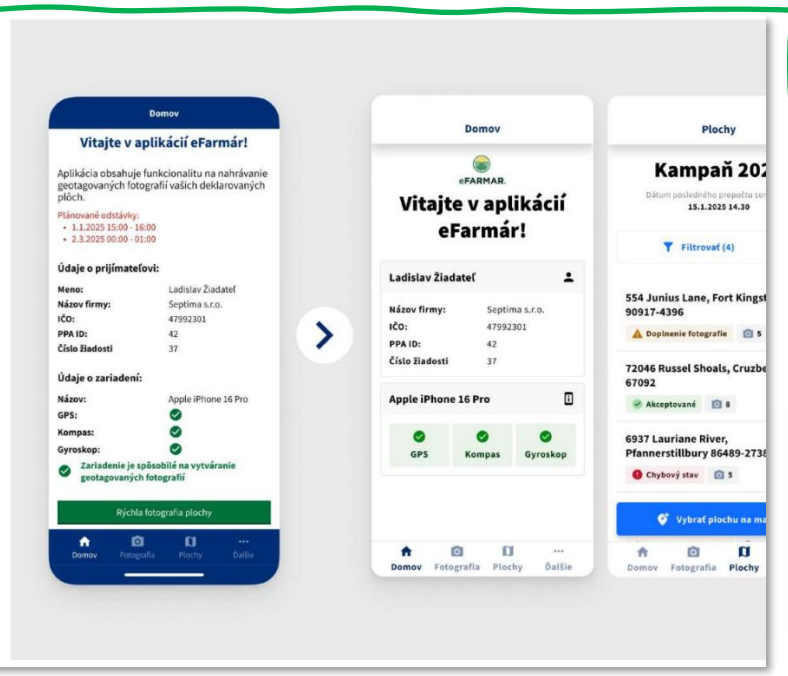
Domov

Vitajte v aplikácií eFarmár!

Aplikácia obsahuje funkcionalitu na nahrávanie geotagovaných fotografií vašich deklarovaných plôch.

Plánované odstávky:
• 1.1.2025 15:00 - 16:00
• 2.3.2025 00:00 - 01:00

Údaje o prijímateľovi:

| Meno: | Ladislav Žiadateľ |
|---|---|
| Názov firmy: | Septima s.r.o. |
| IČO: | 47992301 |
| PPA ID: | 42 |
| Číslo žiadosti | 37 |

Údaje o zariadení:

Názov: Apple iPhone 16 Pro
GPS:
Kompas:
Gyroskop:

Zariadenie je spôsobilé na vytváranie geotagovaných fotografií

Rýchla fotografia plochy

Domov Fotografia Plochy Ďalšie

Domov

eFARMAR

Vitajte v aplikácií eFarmár!

Ladislav Žiadateľ

| Názov firmy: | Septima s.r.o. |
|---|---|
| IČO: | 47992301 |
| PPA ID: | 42 |
| Číslo žiadosti | 37 |

Apple iPhone 16 Pro

GPS Kompas Gyroskop

Domov Fotografia Plochy Ďalšie

Plochy

Kampaň 202

Dátum posledného prepočtu se
15.1.2025 14.30

Filtrovať (4)

554 Junius Lane, Fort Kingst 90917-4396
Doplnenie fotografie 5

72046 Russel Shoals, Cruzbe 67092
Akceptované 8

6937 Lauriane River, Pfannerstillbury 86489-2738
Chybový stav 5

Vybrať plochu na ma

Domov Fotografia Plochy